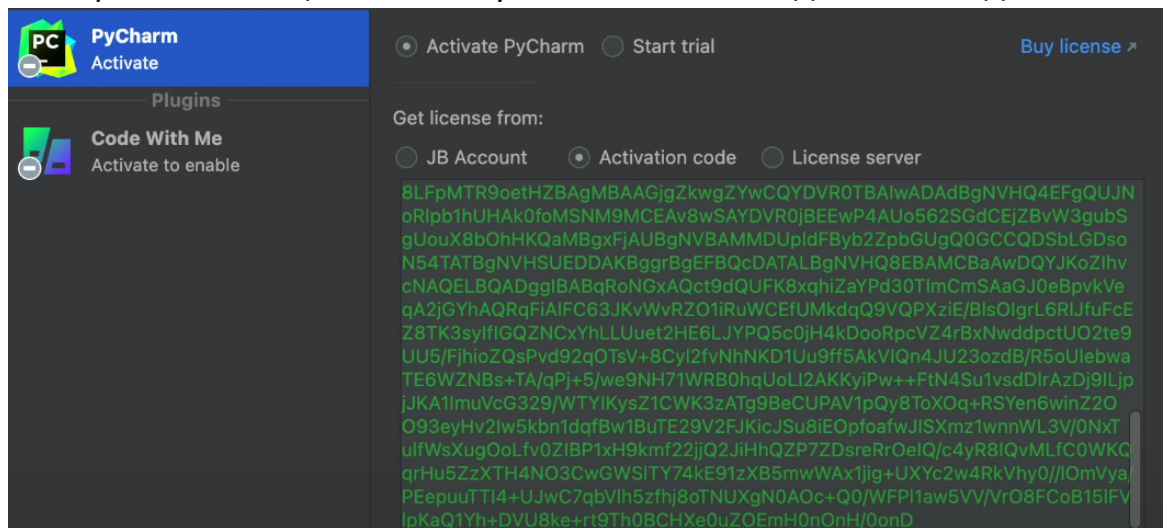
PC
PyCharm
Activate

Plugins

Code With Me
Activate to enable

Activate PyCharm
Start trial
Buy license ↗

Get license from:

JB Account
Activation code
License server

8LFpMTR9oetHZBAgMBAAGjgZkwgZYwCQYDVR0TBAIwADAdBgNVHQ4EFgQUJNoRlpb1hUHAk0foMSNM9MCEAv8wSAYDVR0jBEEwP4AUo562SGdCEjZBvW3gubSgUouX8bOhHKQaMBgxFjAUBgNVBAMMDUpldFByb2ZpbGUgQ0GCCQDSbLGDsoN54TATBgNVHSUEDDAKBggrBgEFBQcDATALBgNVHQ8EBAMCBaAwDQYJKoZIhvcNAQELBQADggIBABqRoNGxAQct9dQUFK8xqhiZaYPd30TlmCmSAaGJ0eBpvkVeqA2jGYhAQRqFiAlFC63JKvWvRZO1iRuWCEfUMkdqQ9VQPXziE/BlsOIgrL6RlJfuFcEZ8TK3sylflGQZNCxYhLLUuet2HE6LJYPQ5c0jH4kDooRpcVZ4rBxNwddpctUO2te9UU5/FjhioZQsPvd92qOTsV+8Cyl2fvNhNKD1Uu9ff5AkVIQn4JU23ozdB/R5oUlebwaTE6WZNBs+TA/qPj+5/we9NH71WRB0hqUoLI2AKKyiPw++FtN4Su1vsdDlrAzDj9ILjpjJKA1ImuVcG329/WTYIKysZ1CWK3zATg9BeCUPAV1pQy8ToXOq+RSYen6winZ2OO93eyHv2Iw5kbn1dqfBw1BuTE29V2FJKicJSu8iEOpfoafwJISXmz1wnnWL3V/0NxTulfWsXugOoLfv0ZIBP1xH9kmf22jjQ2JiHhQZP7ZDsreRrOeIQ/c4yR8IQvMLfC0WKQqrHu5ZzXTH4NO3CwGWSlTY74kE91zXB5mwWAx1jig+UXYc2w4RkVhy0//lOmVya/PEepuuTTI4+UJwC7qbVlh5zfhj8oTNUXgN0AOc+Q0/WFPl1aw5VV/VrO8FCoB15lFVlpKaQ1Yh+DVU8ke+rt9Th0BCHXe0uZOEmH0nOnH/0onD